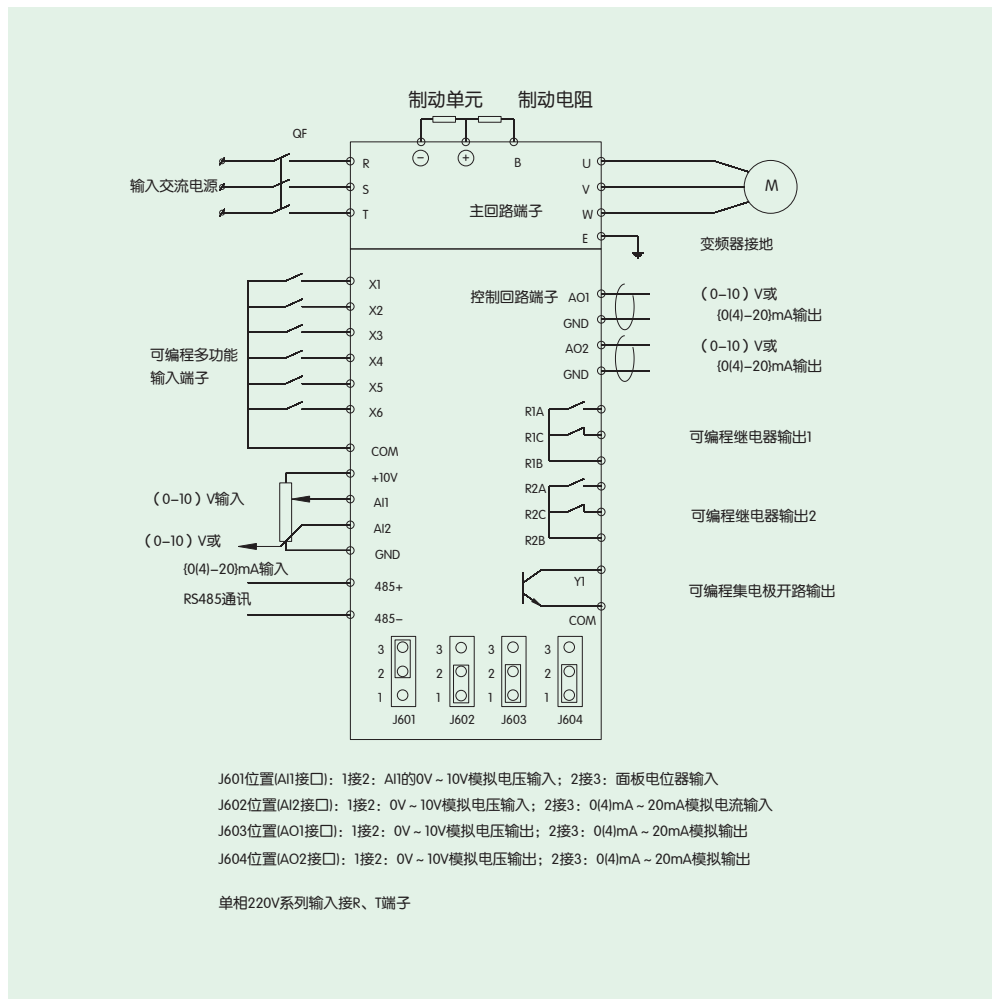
制动单元 制动电阻

QF

输入交流电源

R
S
T

⊖ ⊕ B

U
V
W
E

M

主回路端子

变频器接地

X1
X2
X3
X4
X5
X6
COM

可编程多功能输入端子

控制回路端子 AO1
GND
AO2
GND

(0–10) V或 {0(4)–20}mA输出
(0–10) V或 {0(4)–20}mA输出

R1A
R1C
R1B

可编程继电器输出1

R2A
R2C
R2B

可编程继电器输出2

+10V
AI1
AI2
GND

(0–10) V输入
(0–10) V或 {0(4)–20}mA输入

485+
485–

RS485通讯

Y1
COM

可编程集电极开路输出

3 2 1 J601
3 2 1 J602
3 2 1 J603
3 2 1 J604

J601位置(AI1接口)：1接2：AI1的0V ~ 10V模拟电压输入；2接3：面板电位器输入
J602位置(AI2接口)：1接2：0V ~ 10V模拟电压输入；2接3：0(4)mA ~ 20mA模拟电流输入
J603位置(AO1接口)：1接2：0V ~ 10V模拟电压输出；2接3：0(4)mA ~ 20mA模拟输出
J604位置(AO2接口)：1接2：0V ~ 10V模拟电压输出；2接3：0(4)mA ~ 20mA模拟输出

单相220V系列输入接R、T端子